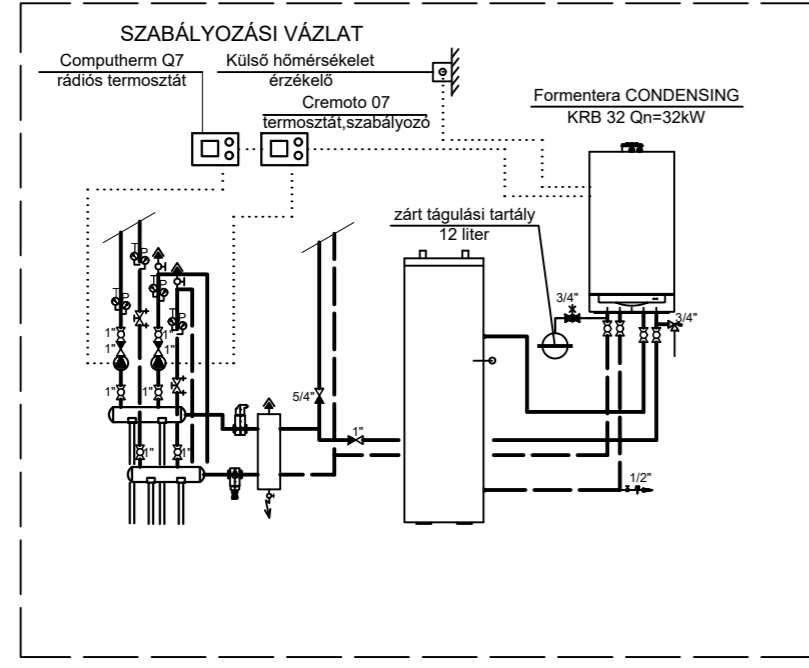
SZABÁLYOZÁSI VÁZLAT

Computherm Q7
rádiós termosztát

Külső hőmérsékelet
érzékelő

Cremoto 07
termosztát,szabályozó

Formentera CONDENSING
KRB 32 Qn=32kW

zárt tágulási tartály
12 liter

3/4"

3/4"

T
P

T
P

T
P

1"
1"
1"
1"
1"
1"

5/4"

1"

1"
1"

1/2"